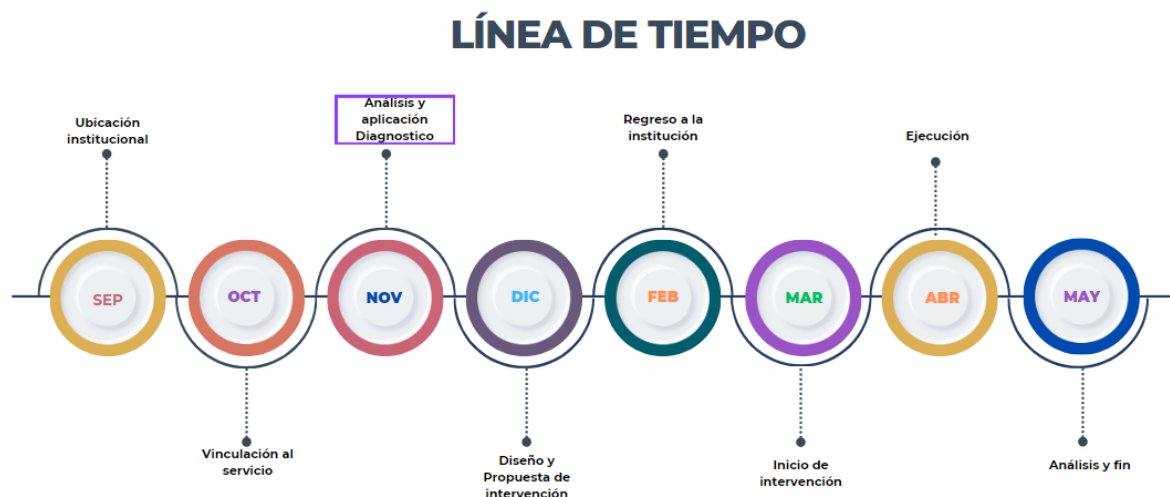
LÍNEA DE TIEMPO

Ubicación institucional

Análisis y aplicación Diagnostico

Regreso a la institución

Ejecución

SEP

OCT

NOV

DIC

FEB

MAR

ABR

MAY

Vinculación al servicio

Diseño y Propuesta de intervención

Inicio de intervención

Análisis y fin